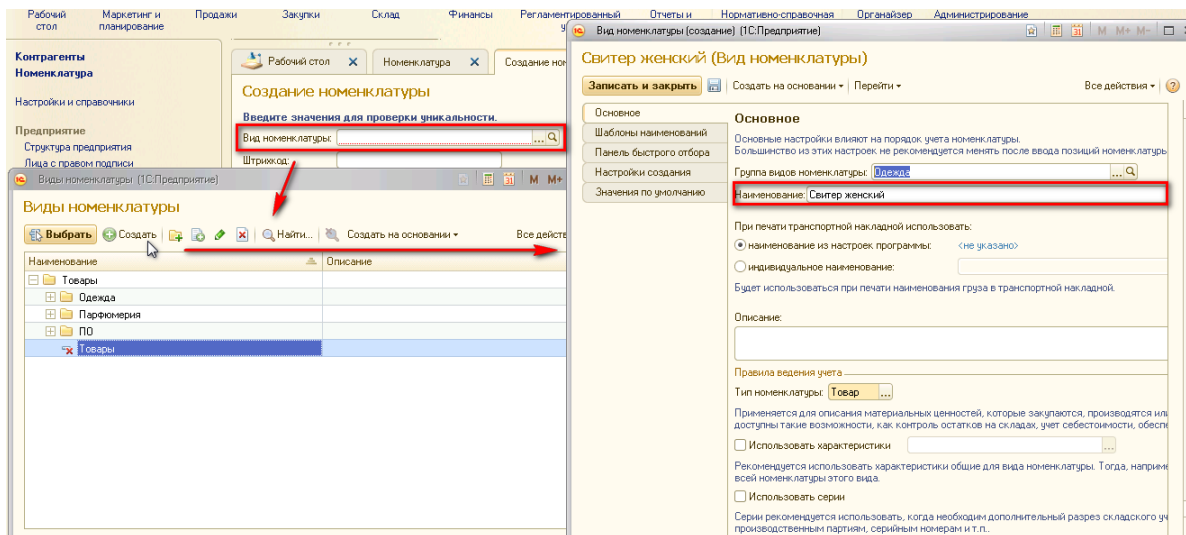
Рабочий стол
Маркетинг и планирование
Продажи
Закупки
Склад
Финансы
Регламентированный
Отчеты и
Нормативно-справочная
Органайзер
Администрирование

Контрагенты
Номенклатура

Настройки и справочники

Предприятие
Структура предприятия
Лица с правом подписи

Рабочий стол
Номенклатура
Создание ном

Создание номенклатуры

Введите значения для проверки уникальности.
Вид номенклатуры:
Штрихкод:

Виды номенклатуры (1С:Предприятие)
М М+ М-

Виды номенклатуры

Выбрать
Создать
Найти...
Создать на основании
Все действ

| Наименование | Описание |
|---|---|
| Товары | |
| Одежда | |
| Парфюмерия | |
| ПО | |
| Товары | |

Вид номенклатуры (создание) (1С:Предприятие)
М М+ М-

Свитер женский (Вид номенклатуры)

Записать и закрыть
Создать на основании
Перейти
Все действия
?

Основное
Шаблоны наименований
Панель быстрого отбора
Настройки создания
Значения по умолчанию

Основное
Основные настройки влияют на порядок учета номенклатуры.
Большинство из этих настроек не рекомендуется менять после ввода позиций номенклатуры

Группа видов номенклатуры: Одежда
Наименование: Свитер женский

При печати транспортной накладной использовать:
наименование из настроек программы: <не указано>
индивидуальное наименование:
Будет использоваться при печати наименования груза в транспортной накладной.

Описание:

Правила ведения учета
Тип номенклатуры: Товар
Применяется для описания материальных ценностей, которые закупаются, производятся ил доступны такие возможности, как контроль остатков на складах, учет себестоимости, обесп

Использовать характеристики
Рекомендуется использовать характеристики общие для вида номенклатуры. Тогда, наприме всей номенклатуры этого вида.

Использовать серии
Серии рекомендуется использовать, когда необходим дополнительный разрез складского уч производственным партиям, серийным номерам и т.п..